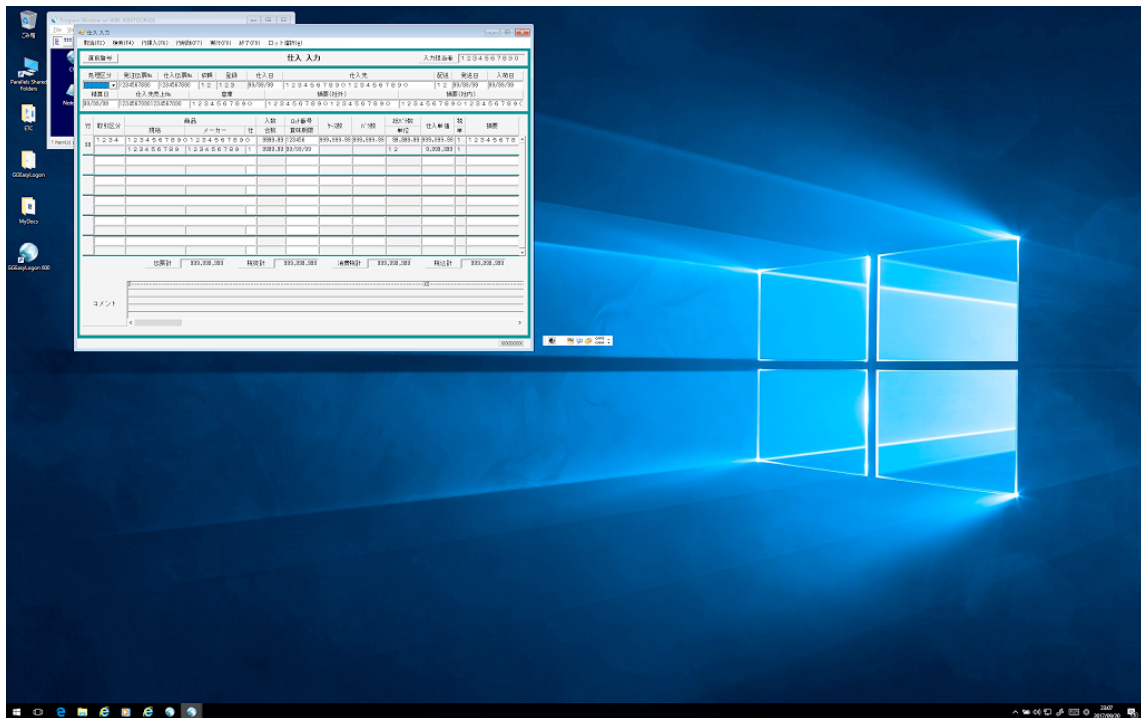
ごみ箱

Parallels Shared Folders

ETC

GGEasyLogon

MyDocs

GGEasyLogon 800

Program Window on WIN-XXXTOOR00

仕入 入力

取消(F2) 検索(F4) 行挿入(F6) 行削除(F7) 実行(F9) 終了(F3) ロット選択(g)

運用履歴

仕入 入力

入力担当者 1234567890

処理区分 | 発注伝票No | 仕入伝票No | 伝区 | 区分 | 仕入日 | 仕入先 | 税区 | 発送日 | 入荷日

1234567890 | 1234567890 | 12 | 123 | 99/99/99 | 1234567890123456789 0 | 12 | 99/99/99 | 99/99/99

精算日 | 仕入先元上No | 倉庫 | 摘要(社外) | 摘要(社内)

99/99/99 | 1234567890 | 1234567890 | 1234567890 | 12345678901234567890 | 12345678901234567890

| 行 | 取引区分 | 商品 規格 | メーカー | 社 | 入数 合数 | ロット番号 賞味期限 | ケース数 | バラ数 | 仕入合計数 単位 | 仕入単価 | 税率 | 摘要 |
|---|---|---|---|---|---|---|---|---|---|---|---|---|
| 99 | 1234 | 1234567890123456789 0 | | | 9999.99 | 123456 | 999,999.99 | 999,999.99 | 99,999.99 | 999,999.99 | 1 | 12345678 |
| | | 1234567890 | 1234567890 | 1 | 9999.99 | 99/99/99 | | | 12 | 9,999,999 | 1 | |

伝票計 999,999,999 税抜計 999,999,999 消費税計 999,999,999 税込計 999,999,999

コメント

9999999